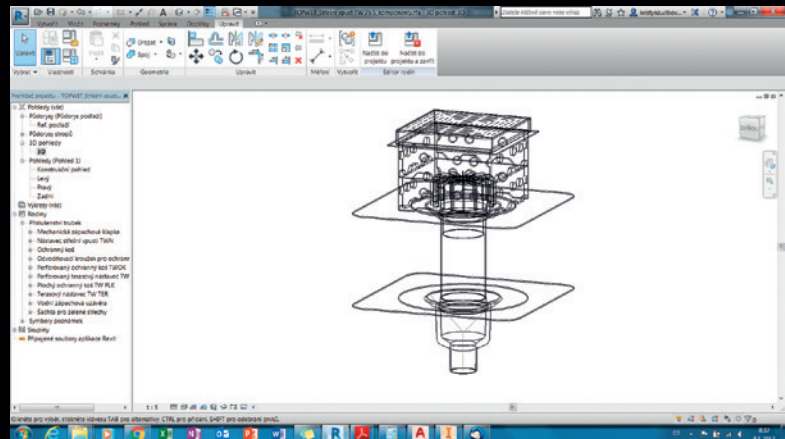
Vytvořit Vložit Poznámky Pohled Správa Doplňky Upravit

Upravit Vlastnosti Schránka Geometrie Upravit Měření Vytvořit Editor rodin

Načíst do projektu Načíst do projektu a zavřít

Prohlížeč projektu - TOPWET_Střešní vpusti...

Pohledy (vše)
Půdorysy (Půdorys podlaží)
Ref. podlaží
Půdorysy stropů
3D pohledy
3D
Pohledy (Pohled 1)
Konstrukční pohled
Levý
Pravý
Zadní
Výkresy (vše)
Rodiny
Příslušenství trubek
Mechanická zápachová klapka
Nástavec střešní vpusti TWN
Ochranný koš
Odvodňovací kroužek pro ochrann
Perforovaný ochranný koš TWOK
Perforovaný terasový nástavec TWF
Plochý ochranný koš TW PLK
Terasový nástavec TW TER
Vodní zápachová uzávěra
Šachta pro zelené střechy
Symboly poznámek
Skupiny
Připojené soubory aplikace Revit

1 : 5

Klikněte pro výběr, stiskněte klávesu TAB pro alternativy, CTRL pro přidání, SHIFT pro odebrání prvků.